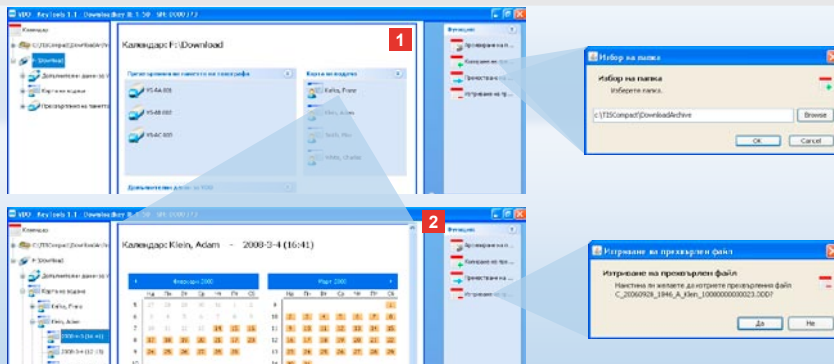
VDO KeyLab 1.1 Downloadkey R 1.50 SN 0000172

Календар

C:\TISCompact\Download

F:\Download

Допълнителни данни за VDO

Карти на водача

Представяне на данните

Календар: F:\Download

1

Представяне на данните на тахографа

VS-AA 001

VS-AB 002

VS-AC 003

Карти на водача

Kafka, Franz

Klein, Adam

Smith, Max

Функции

Архивиране на п...

Копиране на п...

Прочистване на ...

Изтриване на пр...

Избор на папка

Избор на папка

Изберете папка.

c:\TISCompact\DownloadArchive

Browse

OK

Cancel

VDO KeyLab 1.1 Downloadkey R 1.50 SN 0000172

Календар

C:\TISCompact\Download

F:\Download

Kafka, Franz

Klein, Adam

2008-3-4 (16:41)

2008-3-4 (12:15)

Календар: Klein, Adam - 2008-3-4 (16:41)

2

Февруари 2008

Март 2008

Пн Вт Ср Чт Пт Сб Нд

Функции

Архивиране на п...

Копиране на п...

Прочистване на ...

Изтриване на пр...

Изтриване на прехвърлен файл

Изтриване на прехвърлен файл

Наистина ли желаете да изтриете прехвърления файл C_20060928_1946_A_Klein_10000000000023.DDD?

Да

Не